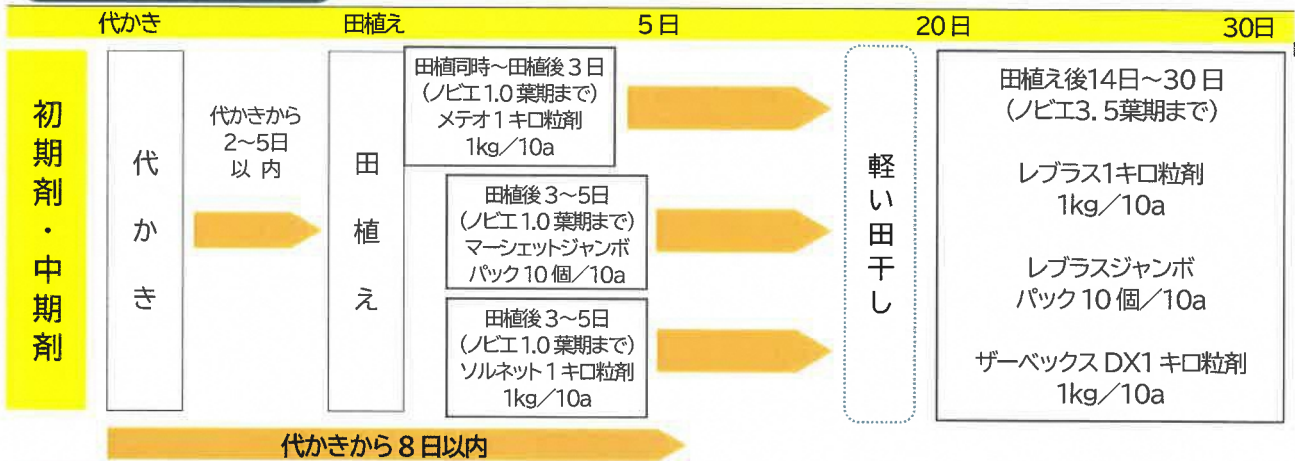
代かき　田植え　5日　20日　30日

初期剤・中期剤

代かき

代かきから
2～5日
以内

田植え

田植同時～田植後３日
（ノビエ1.0葉期まで）
メテオ１キロ粒剤
1kg／10a

田植後３～5日
（ノビエ1.0葉期まで）
マーシェットジャンボ
パック10個／10a

田植後３～5日
（ノビエ1.0葉期まで）
ソルネット１キロ粒剤
1kg／10a

軽い田干し

田植え後14日～30日
（ノビエ3．5葉期まで）

レブラス1キロ粒剤
1kg／10a

レブラスジャンボ
パック10個／10a

ザーベックスDX1キロ粒剤
1kg／10a

代かきから８日以内